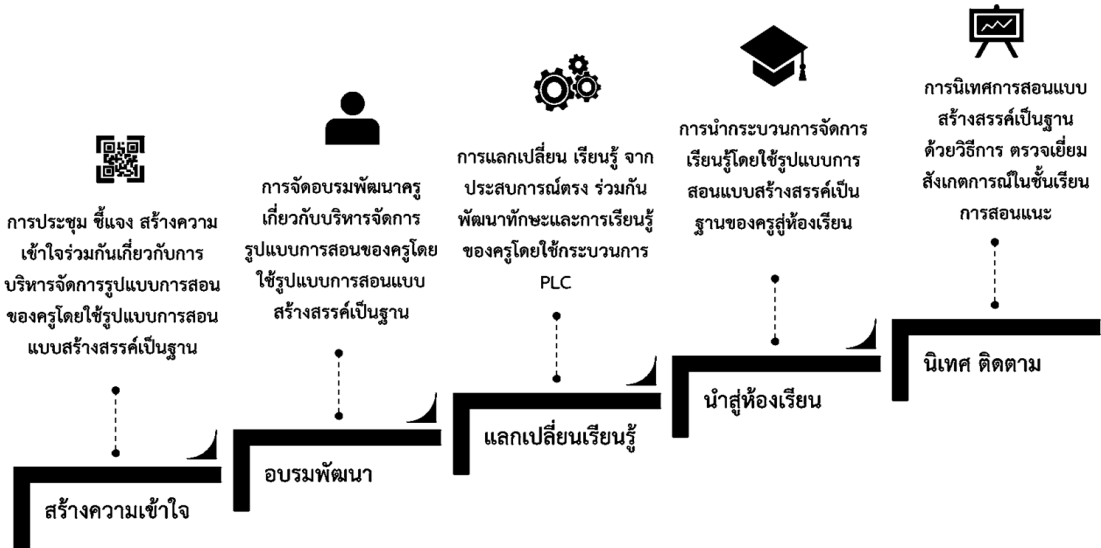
การประชุม ชี้แจง สร้างความเข้าใจร่วมกันเกี่ยวกับการบริหารจัดการรูปแบบการสอนของครูโดยใช้รูปแบบการสอนแบบสร้างสรรค์เป็นฐาน

สร้างความเข้าใจ

การจัดอบรมพัฒนาครูเกี่ยวกับบริหารจัดการรูปแบบการสอนของครูโดยใช้รูปแบบการสอนแบบสร้างสรรค์เป็นฐาน

อบรมพัฒนา

การแลกเปลี่ยน เรียนรู้ จากประสบการณ์ตรง ร่วมกันพัฒนาทักษะและการเรียนรู้ของครูโดยใช้กระบวนการ PLC

แลกเปลี่ยนเรียนรู้

การนำกระบวนการจัดการเรียนรู้โดยใช้รูปแบบการสอนแบบสร้างสรรค์เป็นฐานของครูสู่ห้องเรียน

นำสู่ห้องเรียน

การนิเทศการสอนแบบสร้างสรรค์เป็นฐาน ด้วยวิธีการ ตรวจเยี่ยม สังเกตการณ์ในชั้นเรียน การสอนแนะ

นิเทศ ติดตาม